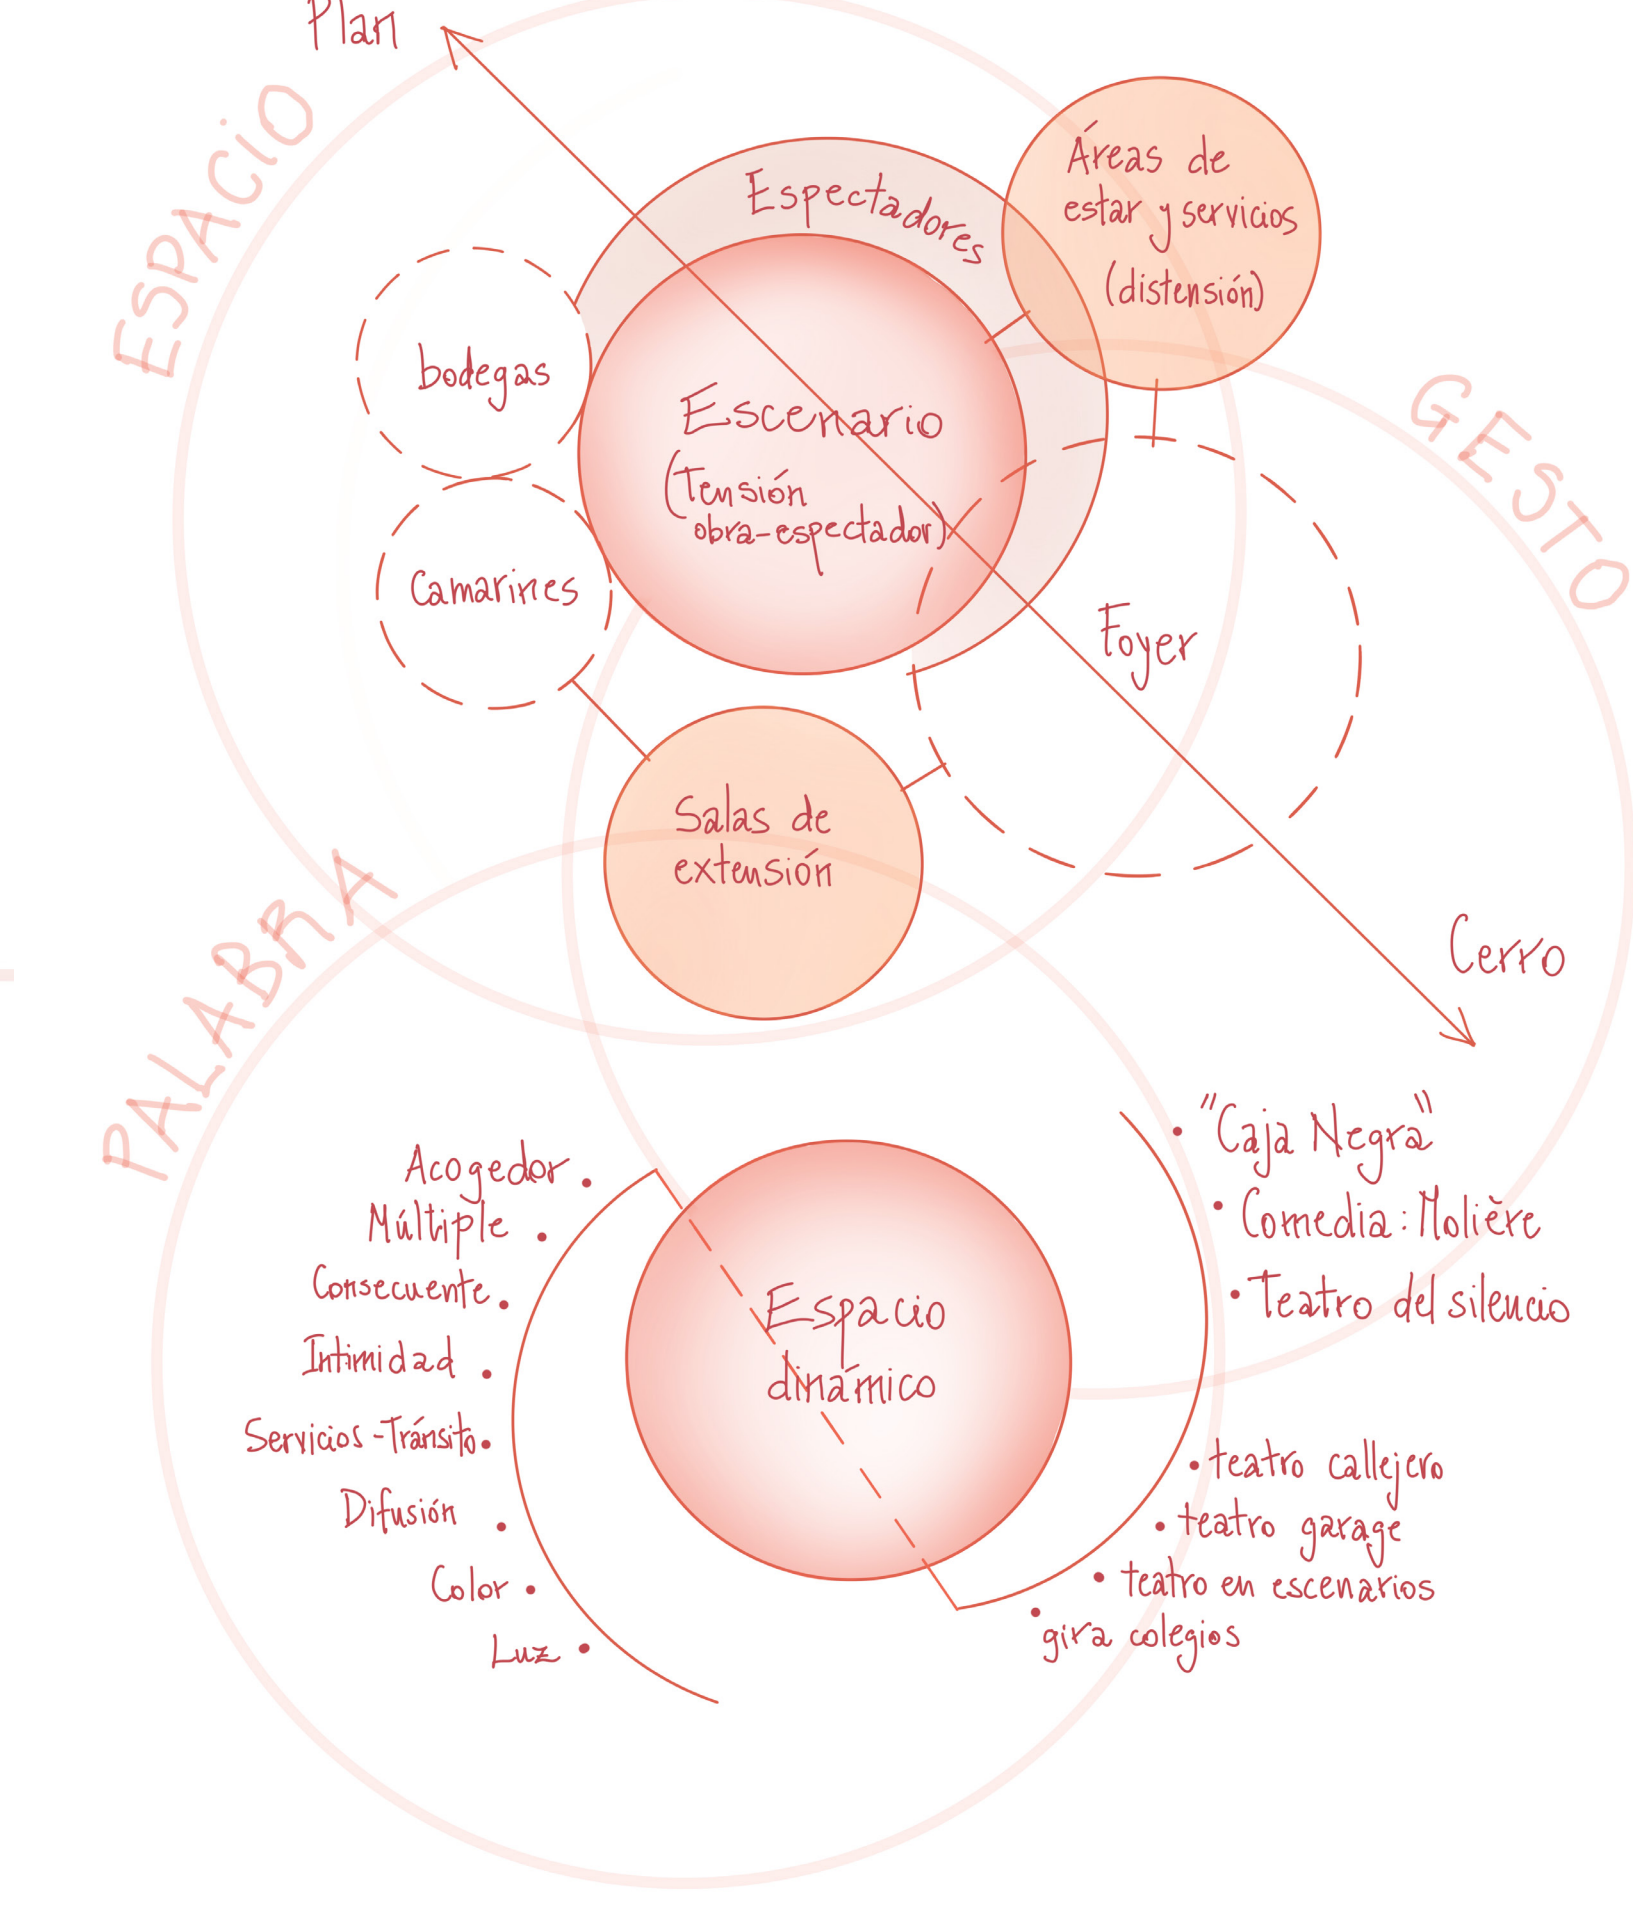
Plan

ESPACIO

Espectadores

Áreas de estar y servicios (distensión)

bodegas

Escenario (Tensión obra-espectador)

GESTO

Camarines

Foyer

Salas de extensión

PALABRA

Cerro

Acogedor •
Múltiple •
Consecuente •
Intimidad •
Servicios -Tránsito •
Difusión •
Color •
Luz •

Espacio dinámico

• "Caja Negra"
• Comedia: Molière
• Teatro del silencio

• teatro callejero
• teatro garage
• teatro en escenarios
• gira colegios